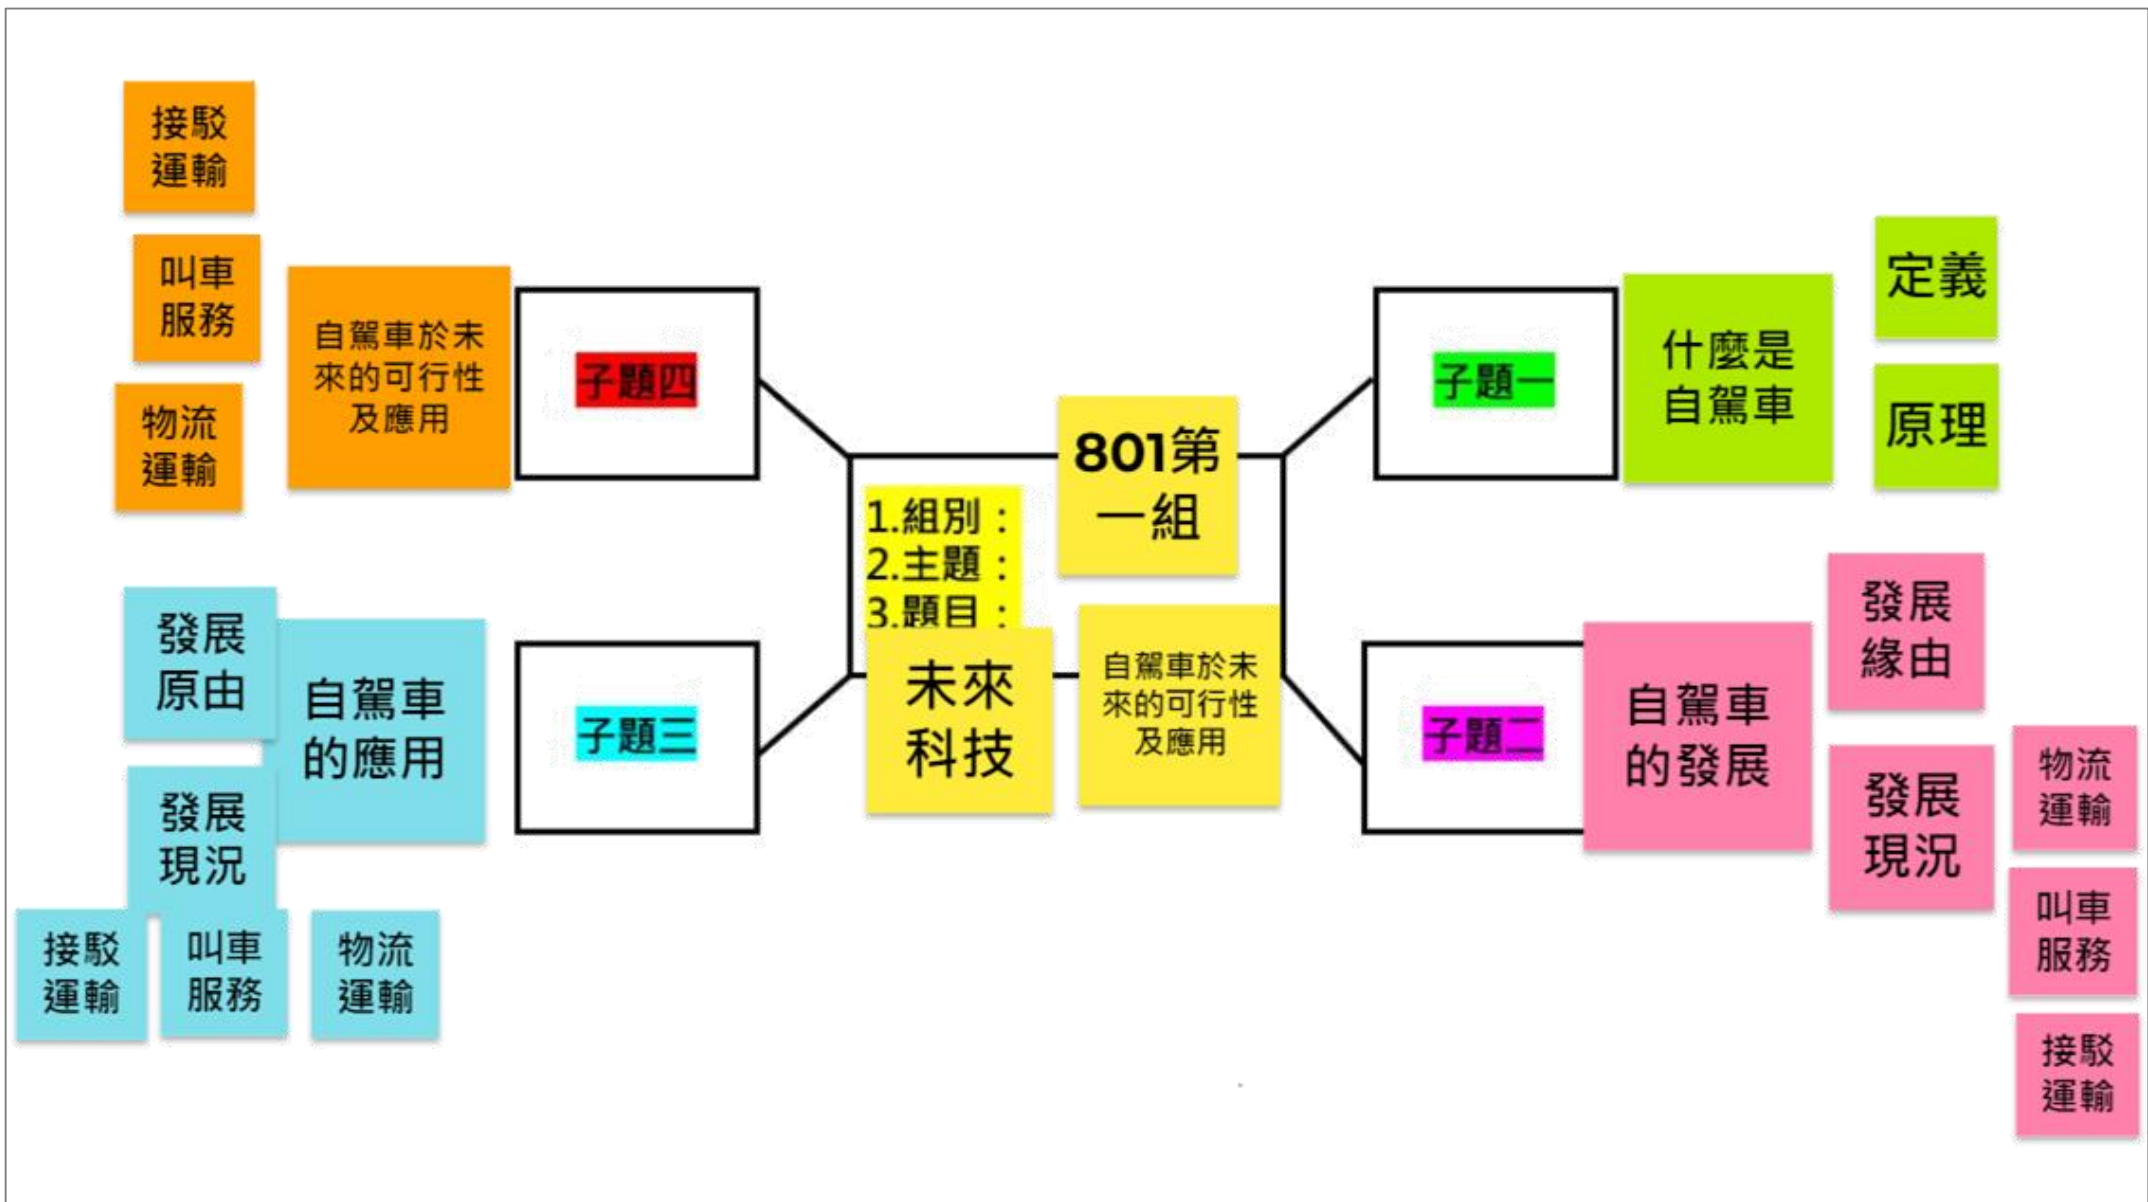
1.組別：
2.主題：
3.題目：

801第一組

未來科技

自駕車於未來的可行性及應用

子題一

什麼是自駕車

定義

原理

子題二

自駕車的發展

發展緣由

發展現況

物流運輸

叫車服務

接駁運輸

子題三

自駕車的應用

發展原由

發展現況

接駁運輸

叫車服務

物流運輸

子題四

自駕車於未來的可行性及應用

接駁運輸

叫車服務

物流運輸